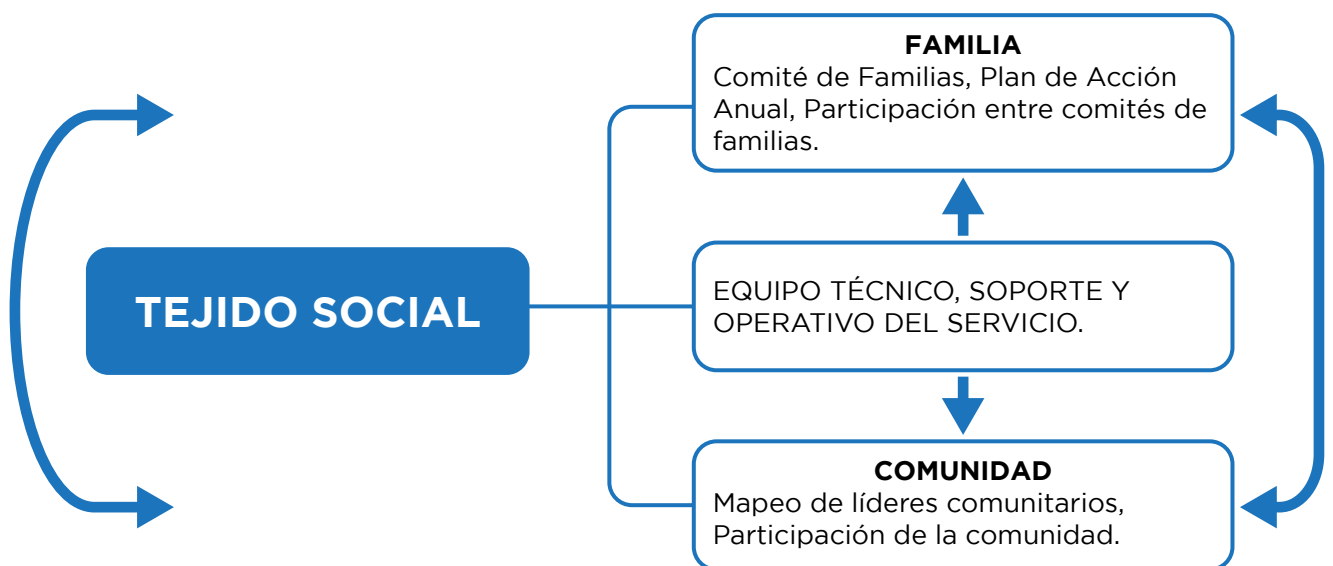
TEJIDO SOCIAL

FAMILIA
Comité de Familias, Plan de Acción Anual, Participación entre comités de familias.

EQUIPO TÉCNICO, SOPORTE Y OPERATIVO DEL SERVICIO.

COMUNIDAD
Mapeo de líderes comunitarios, Participación de la comunidad.